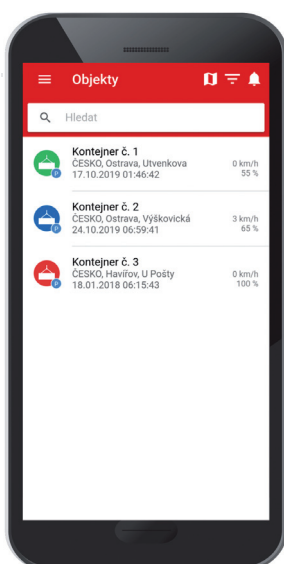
Objekty

Hledat

Kontejner č. 1
ČESKO, Ostrava, Utvenkova
17.10.2019 01:46:42
0 km/h
55 %

Kontejner č. 2
ČESKO, Ostrava, Výškovická
24.10.2019 06:59:41
3 km/h
65 %

Kontejner č. 3
ČESKO, Havířov, U Pošty
18.01.2018 06:15:43
0 km/h
100 %